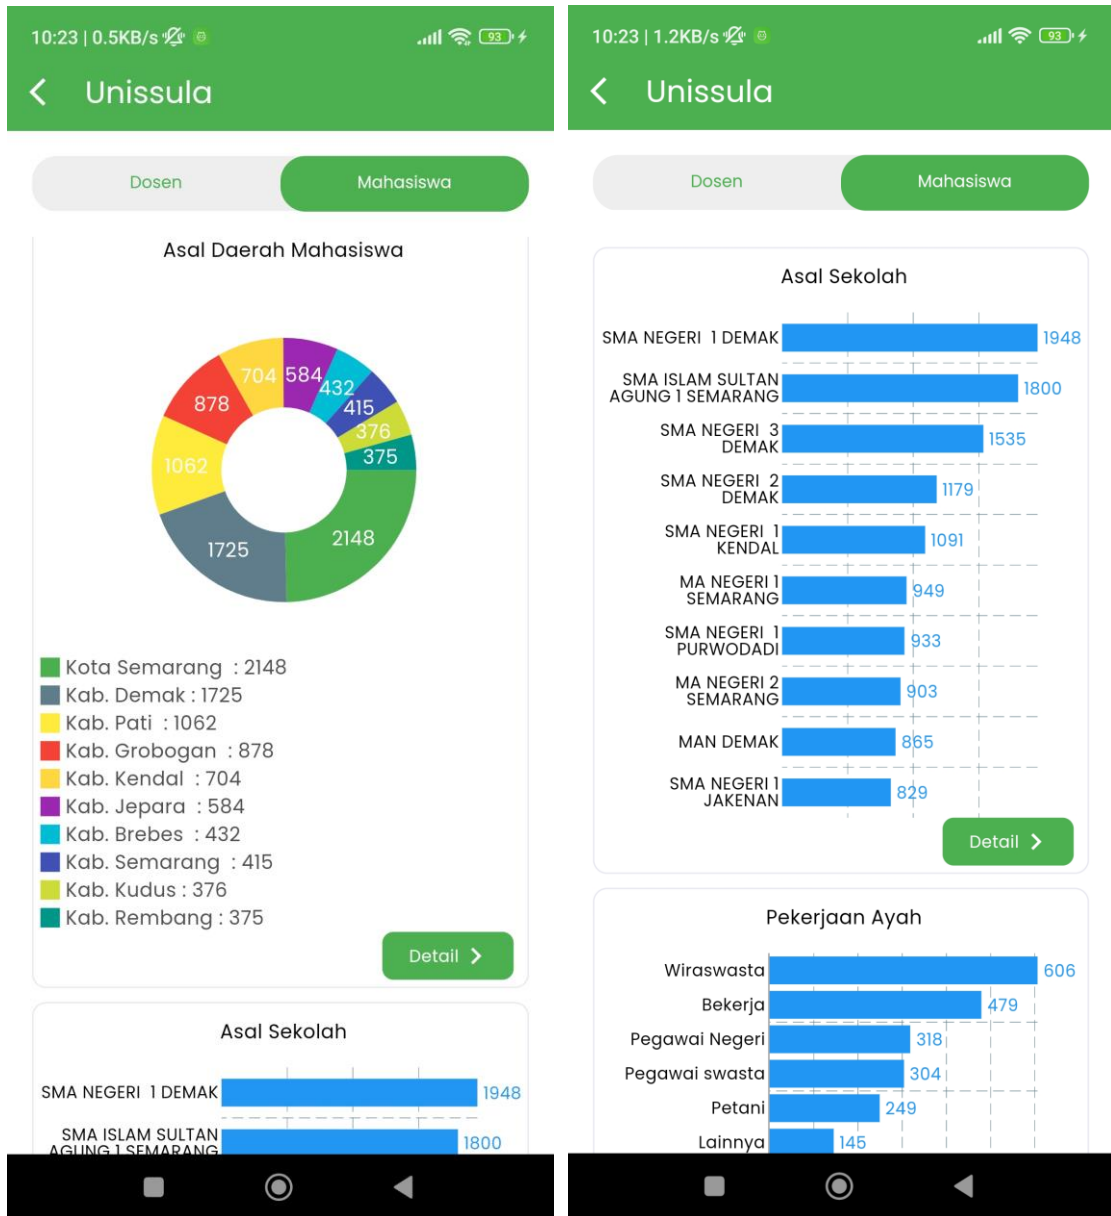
10:23 | 0.5KB/s 93

Unissula

Dosen
Mahasiswa

Asal Daerah Mahasiswa

704 584 432 415 376 375 878 1062 1725 2148

Kota Semarang : 2148
Kab. Demak : 1725
Kab. Pati : 1062
Kab. Grobogan : 878
Kab. Kendal : 704
Kab. Jepara : 584
Kab. Brebes : 432
Kab. Semarang : 415
Kab. Kudus : 376
Kab. Rembang : 375

Detail

Asal Sekolah

SMA NEGERI 1 DEMAK 1948
SMA ISLAM SULTAN AGUNG 1 SEMARANG 1800

10:23 | 1.2KB/s 93

Unissula

Dosen
Mahasiswa

Asal Sekolah

SMA NEGERI 1 DEMAK 1948
SMA ISLAM SULTAN AGUNG 1 SEMARANG 1800
SMA NEGERI 3 DEMAK 1535
SMA NEGERI 2 DEMAK 1179
SMA NEGERI 1 KENDAL 1091
MA NEGERI 1 SEMARANG 949
SMA NEGERI 1 PURWODADI 933
MA NEGERI 2 SEMARANG 903
MAN DEMAK 865
SMA NEGERI 1 JAKENAN 829

Detail

Pekerjaan Ayah

Wiraswasta 606
Bekerja 479
Pegawai Negeri 318
Pegawai swasta 304
Petani 249
Lainnya 145